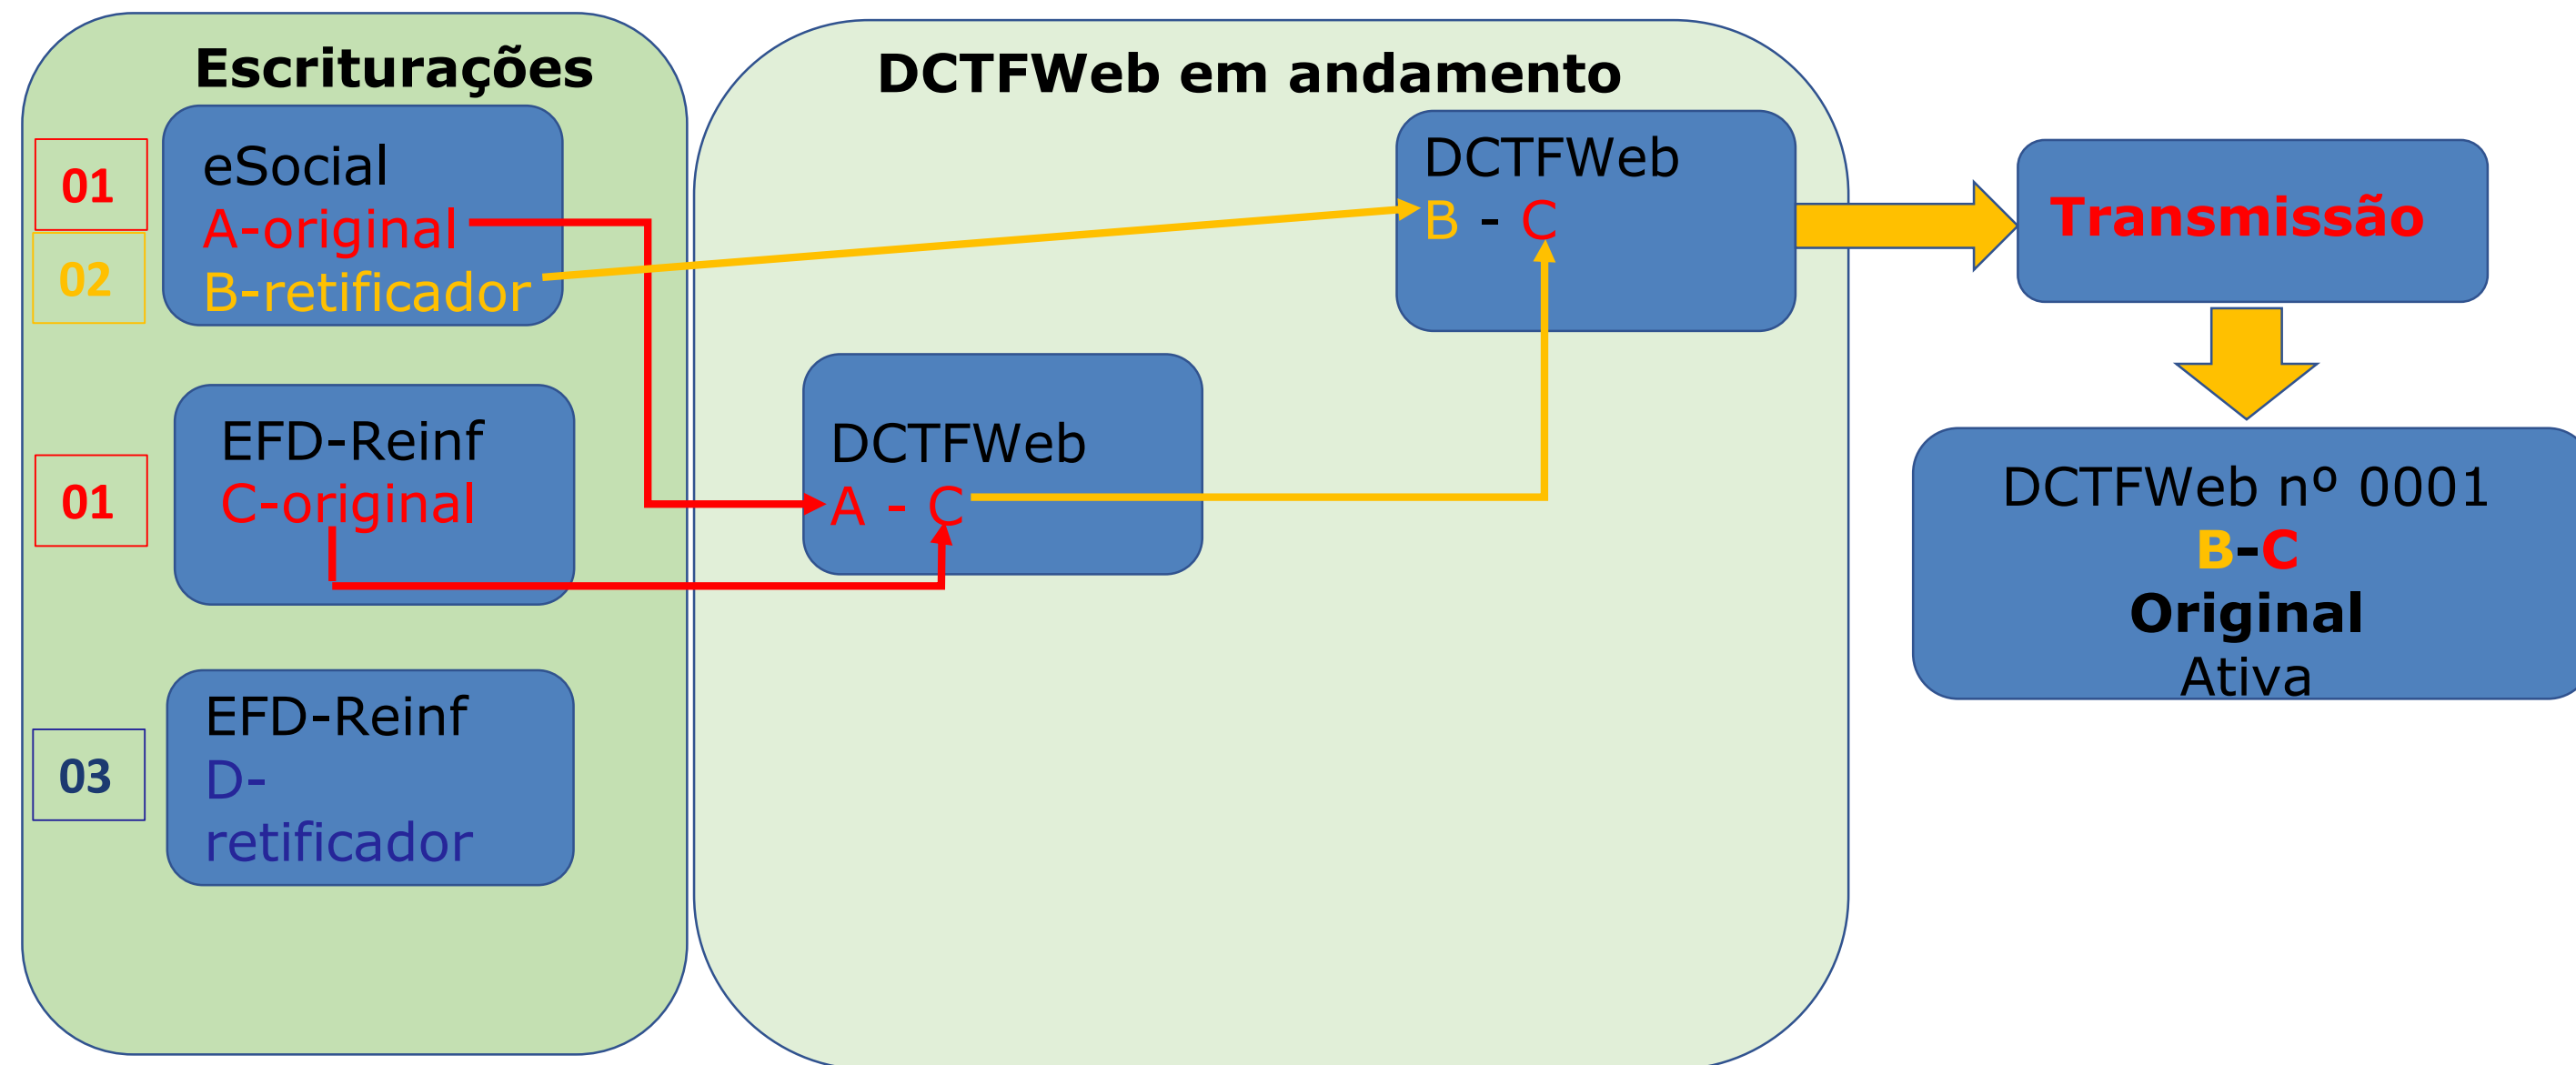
Escriturações

01
02
eSocial
A-original
B-retificador

01
EFD-Reinf
C-original

03
EFD-Reinf
D-retificador

DCTFWeb em andamento

DCTFWeb
A - C

DCTFWeb
B - C

Transmissão

DCTFWeb nº 0001
B-C
Original
Ativa